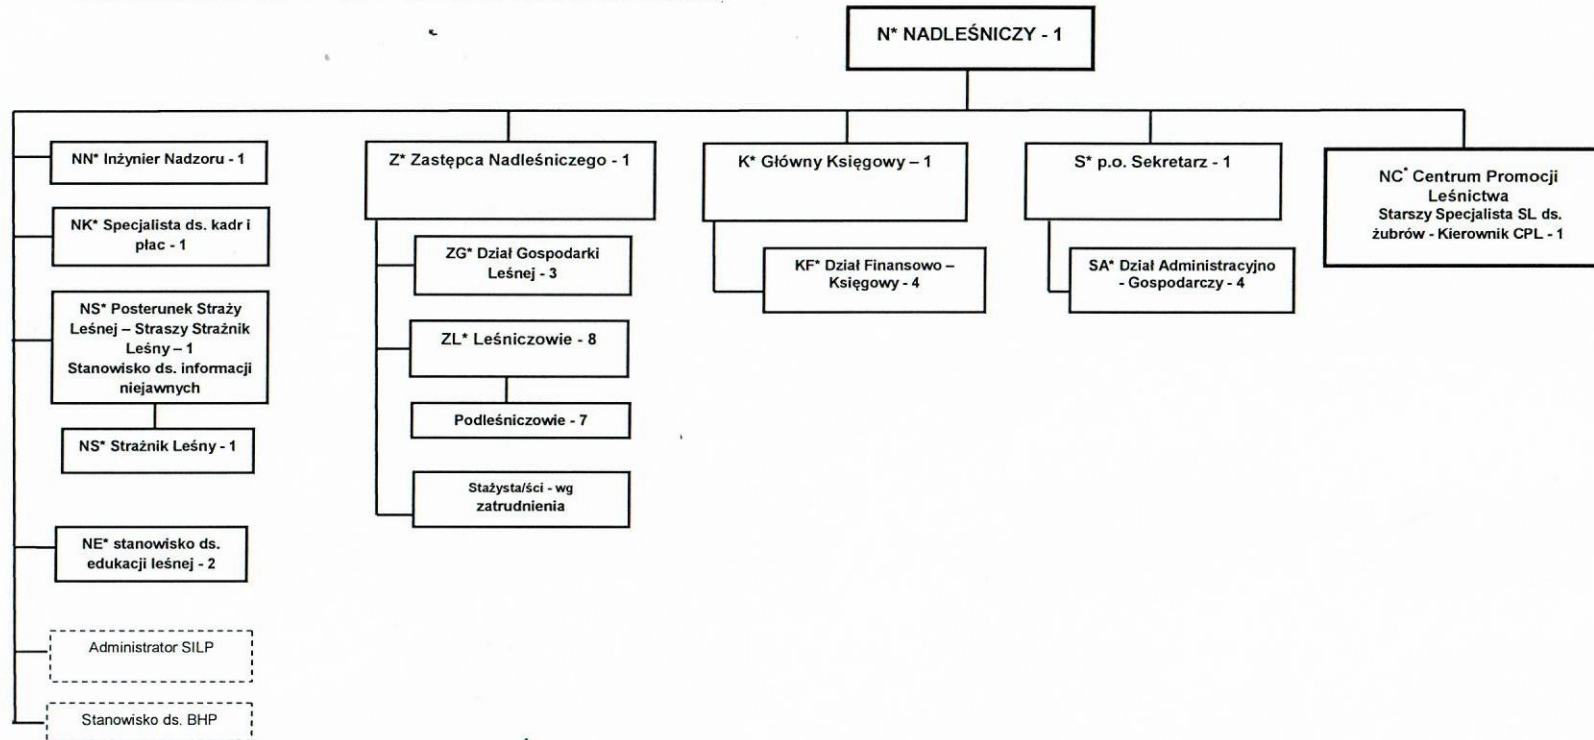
N* NADLEŚNICZY - 1

NN* Inżynier Nadzoru - 1

NK* Specjalista ds. kadr i płac - 1

NS* Posterunek Straży Leśnej – Straszy Strażnik Leśny – 1 Stanowisko ds. informacji niejawnych

NS* Strażnik Leśny - 1

NE* stanowisko ds. edukacji leśnej - 2

Administrator SILP

Stanowisko ds. BHP

Z* Zastępca Nadleśniczego - 1

ZG* Dział Gospodarki Leśnej - 3

ZL* Leśniczowie - 8

Podleśniczowie - 7

Stażysta/ści - wg zatrudnienia

K* Główny Księgowy – 1

KF* Dział Finansowo – Księgowy - 4

S* p.o. Sekretarz - 1

SA* Dział Administracyjno - Gospodarczy - 4

NC* Centrum Promocji Leśnictwa Starszy Specjalista SL ds. żubrów - Kierownik CPL - 1